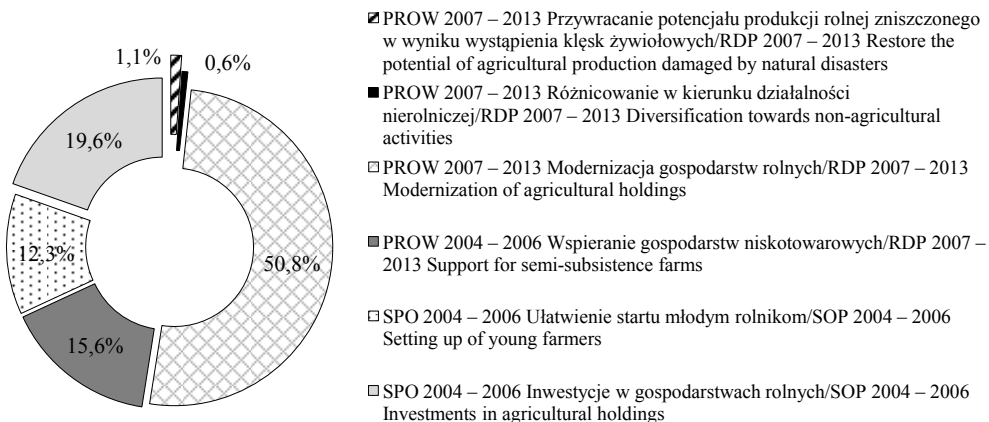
1,1%
0,6%
19,6%
12,3%
50,8%
15,6%

PROW 2007 – 2013 Przywracanie potencjału produkcji rolnej zniszczonego w wyniku wystąpienia klęsk żywiołowych/RDP 2007 – 2013 Restore the potential of agricultural production damaged by natural disasters

PROW 2007 – 2013 Różnicowanie w kierunku działalności nierolniczej/RDP 2007 – 2013 Diversification towards non-agricultural activities

PROW 2007 – 2013 Modernizacja gospodarstw rolnych/RDP 2007 – 2013 Modernization of agricultural holdings

PROW 2004 – 2006 Wspieranie gospodarstw niskotowarowych/RDP 2007 – 2013 Support for semi-subsistence farms

SPO 2004 – 2006 Ułatwienie startu młodym rolnikom/SOP 2004 – 2006 Setting up of young farmers

SPO 2004 – 2006 Inwestycje w gospodarstwach rolnych/SOP 2004 – 2006 Investments in agricultural holdings